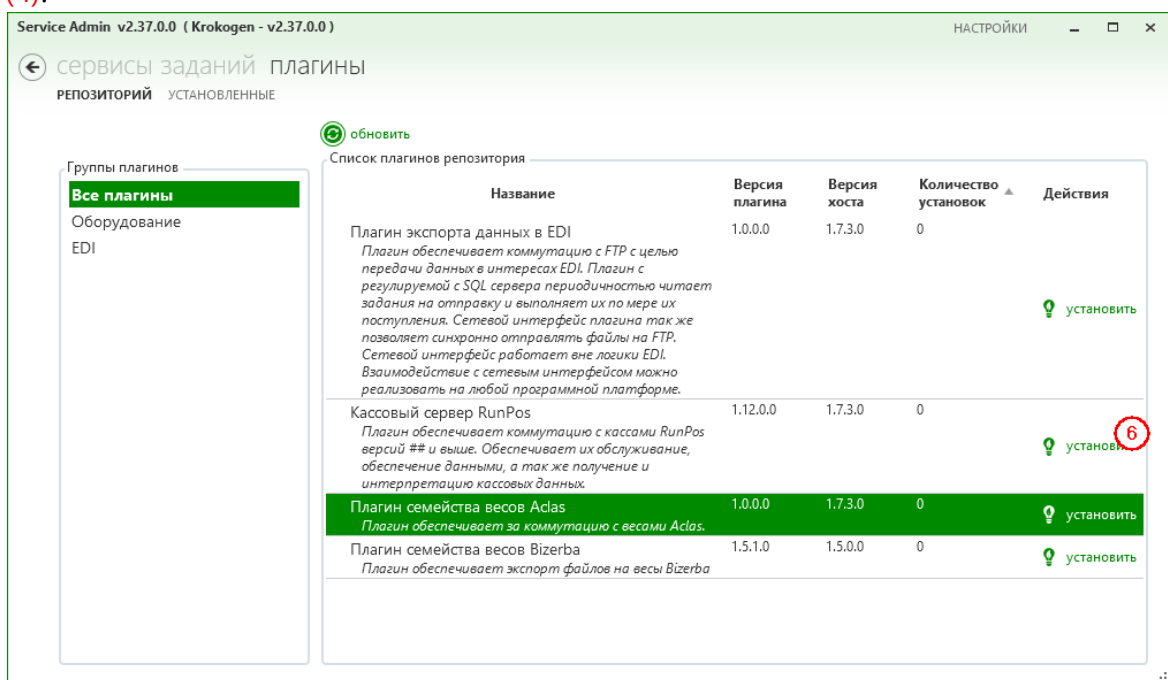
Service Admin v2.37.0.0 ( Krokogen - v2.37.0.0 )

НАСТРОЙКИ

сервисы заданий плагины

РЕПОЗИТОРИЙ УСТАНОВЛЕННЫЕ

обновить

Группы плагинов

Все плагины
Оборудование
EDI

Список плагинов репозитория

| Название | Версия плагина | Версия хоста | Количество установок | Действия |
|---|---|---|---|---|
| Плагин экспорта данных в EDI. Плагин обеспечивает коммутацию с FTP с целью передачи данных в интересах EDI. Плагин с регулируемой с SQL сервера периодичностью читает задания на отправку и выполняет их по мере их поступления. Сетевой интерфейс плагина так же позволяет синхронно отправлять файлы на FTP. Сетевой интерфейс работает вне логики EDI. Взаимодействие с сетевым интерфейсом можно реализовать на любой программной платформе. | 1.0.0.0 | 1.7.3.0 | 0 | установить |
| Кассовый сервер RunPos. Плагин обеспечивает коммутацию с кассами RunPos версий ## и выше. Обеспечивает их обслуживание, обеспечение данными, а так же получение и интерпретацию кассовых данных. | 1.12.0.0 | 1.7.3.0 | 0 | установить |
| Плагин семейства весов Aclas. Плагин обеспечивает за коммутацию с весами Aclas. | 1.0.0.0 | 1.7.3.0 | 0 | установить |
| Плагин семейства весов Bizerba. Плагин обеспечивает экспорт файлов на весы Bizerba | 1.5.1.0 | 1.5.0.0 | 0 | установить |

6